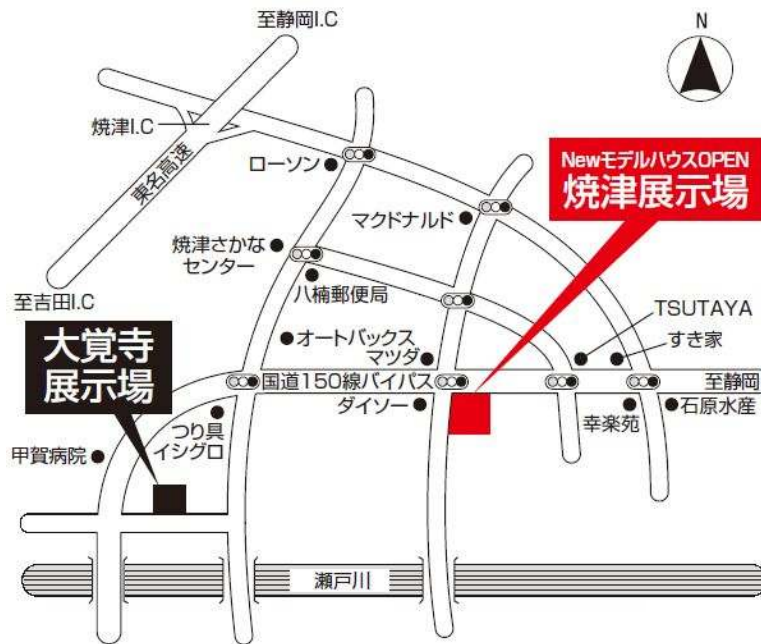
至静岡I.C

N

焼津I.C

東名高速

ローソン

NewモデルハウスOPEN
焼津展示場

マクドナルド

焼津さかな
センター

八楠郵便局

至吉田I.C

オートバックス

マツダ

TSUTAYA

すき家

大覚寺
展示場

国道150線バイパス

至静岡

ダイソー

石原水産

幸楽苑

つり具
イシグロ

甲賀病院

瀬戸川